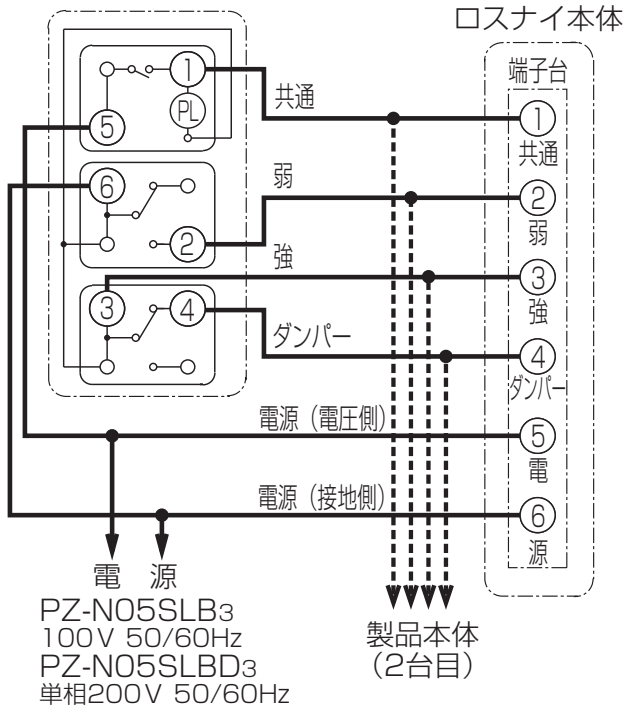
ロスナイ本体

端子台

① PL

⑤

⑥

②

③ ④

共通

弱

強

ダンパー

① 共通

② 弱

③ 強

④ ダンパー

電源（電圧側）

⑤ 電

電源（接地側）

⑥ 源

電 源
PZ-N05SLB3
100V 50/60Hz
PZ-N05SLBD3
単相200V 50/60Hz

製品本体
（2台目）